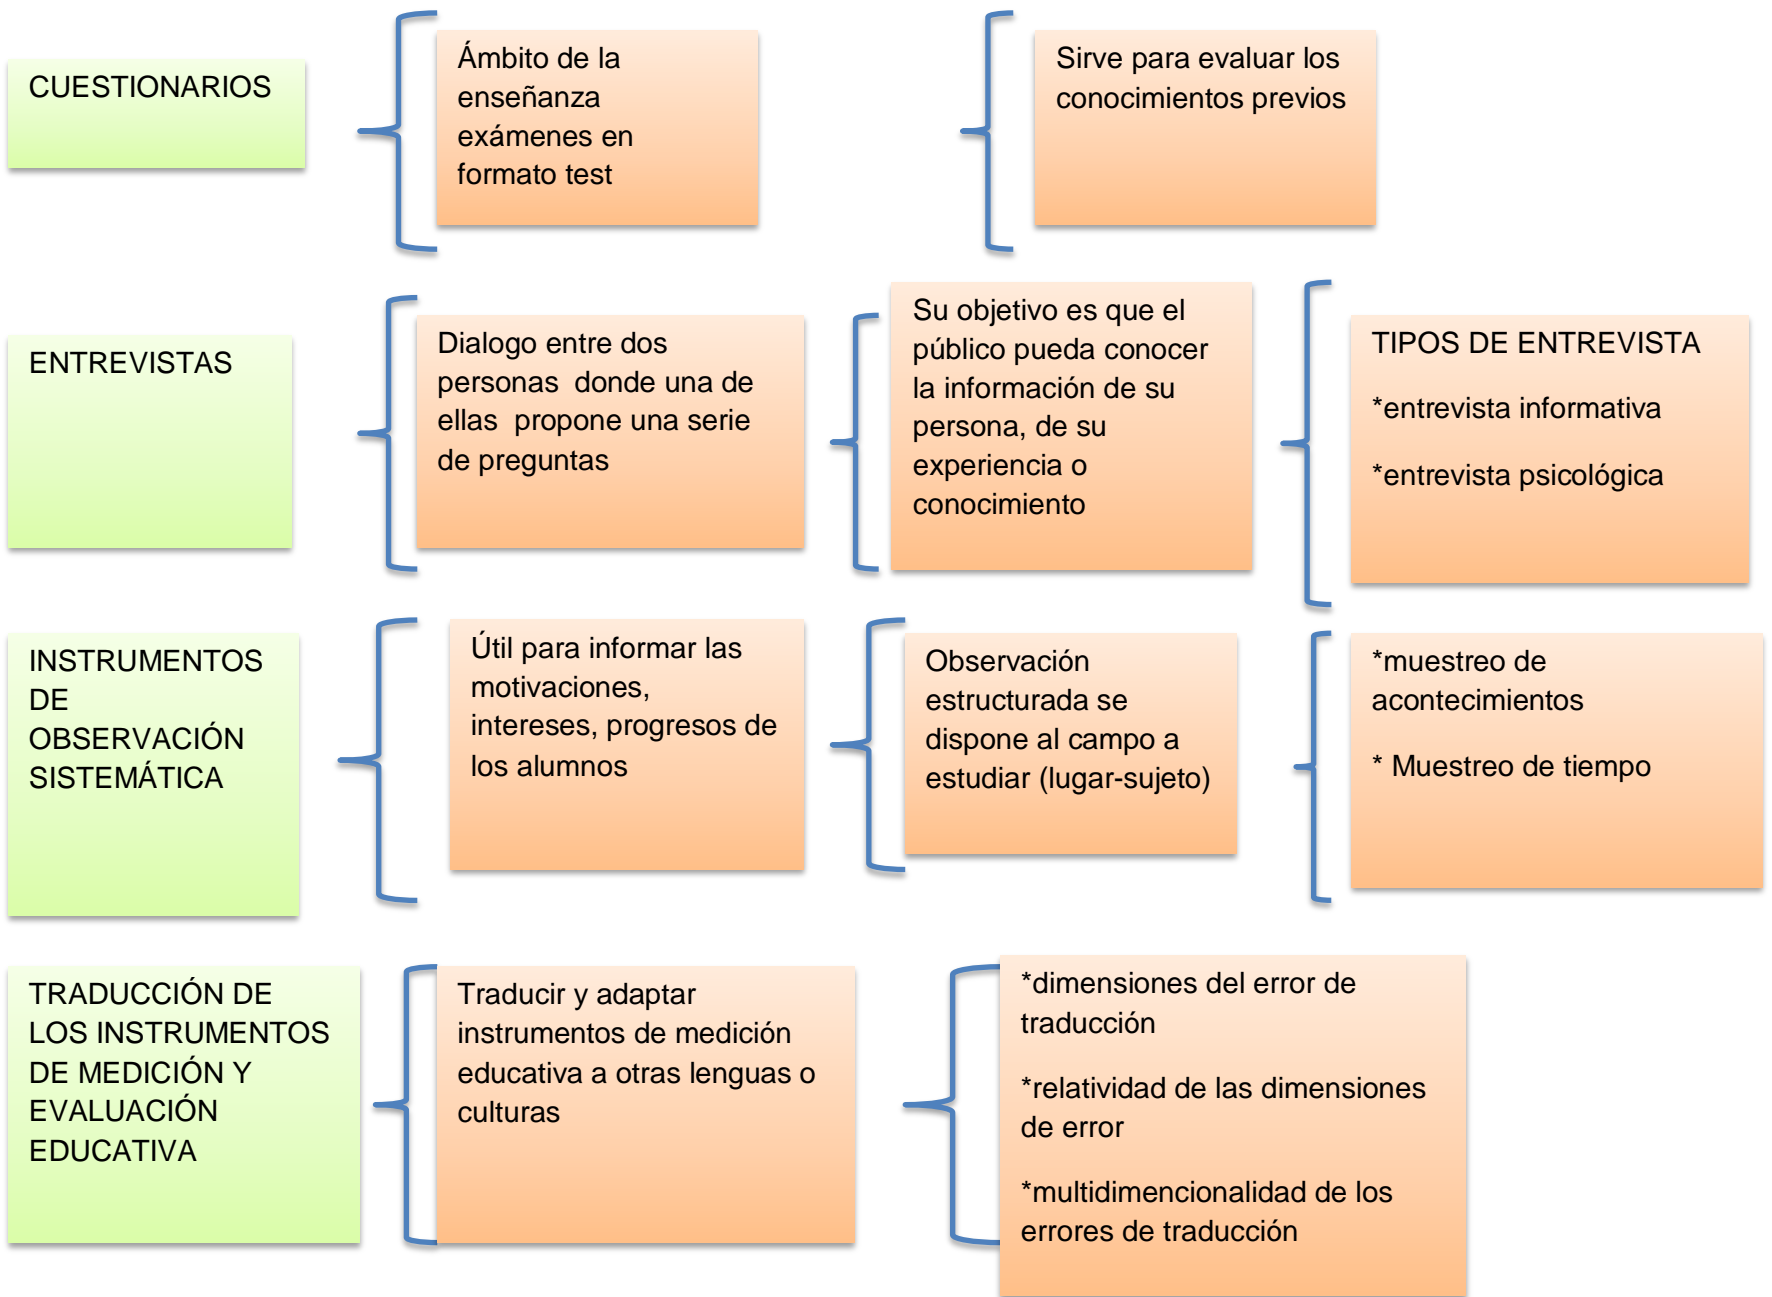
CUESTIONARIOS

Ámbito de la enseñanza exámenes en formato test

Sirve para evaluar los conocimientos previos

ENTREVISTAS

Dialogo entre dos personas  donde una de ellas  propone una serie de preguntas

Su objetivo es que el público pueda conocer la información de su persona, de su experiencia o conocimiento

TIPOS DE ENTREVISTA

*entrevista informativa

*entrevista psicológica

INSTRUMENTOS DE OBSERVACIÓN SISTEMÁTICA

Útil para informar las motivaciones, intereses, progresos de los alumnos

Observación estructurada se dispone al campo a estudiar (lugar-sujeto)

*muestreo de acontecimientos

* Muestreo de tiempo

TRADUCCIÓN DE LOS INSTRUMENTOS DE MEDICIÓN Y EVALUACIÓN EDUCATIVA

Traducir y adaptar instrumentos de medición educativa a otras lenguas o culturas

*dimensiones del error de traducción

*relatividad de las dimensiones de error

*multidimencionalidad de los errores de traducción